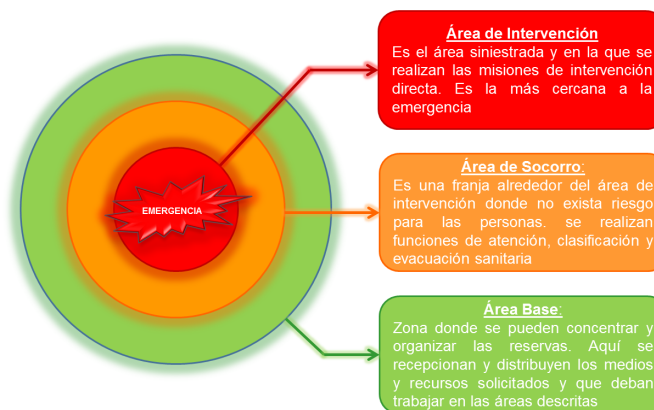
EMERGENCIA

Área de Intervención
Es el área siniestrada y en la que se realizan las misiones de intervención directa. Es la más cercana a la emergencia

Área de Socorro:
Es una franja alrededor del área de intervención donde no exista riesgo para las personas. se realizan funciones de atención, clasificación y evacuación sanitaria

Área Base:
Zona donde se pueden concentrar y organizar las reservas. Aquí se recepcionan y distribuyen los medios y recursos solicitados y que deban trabajar en las áreas descritas